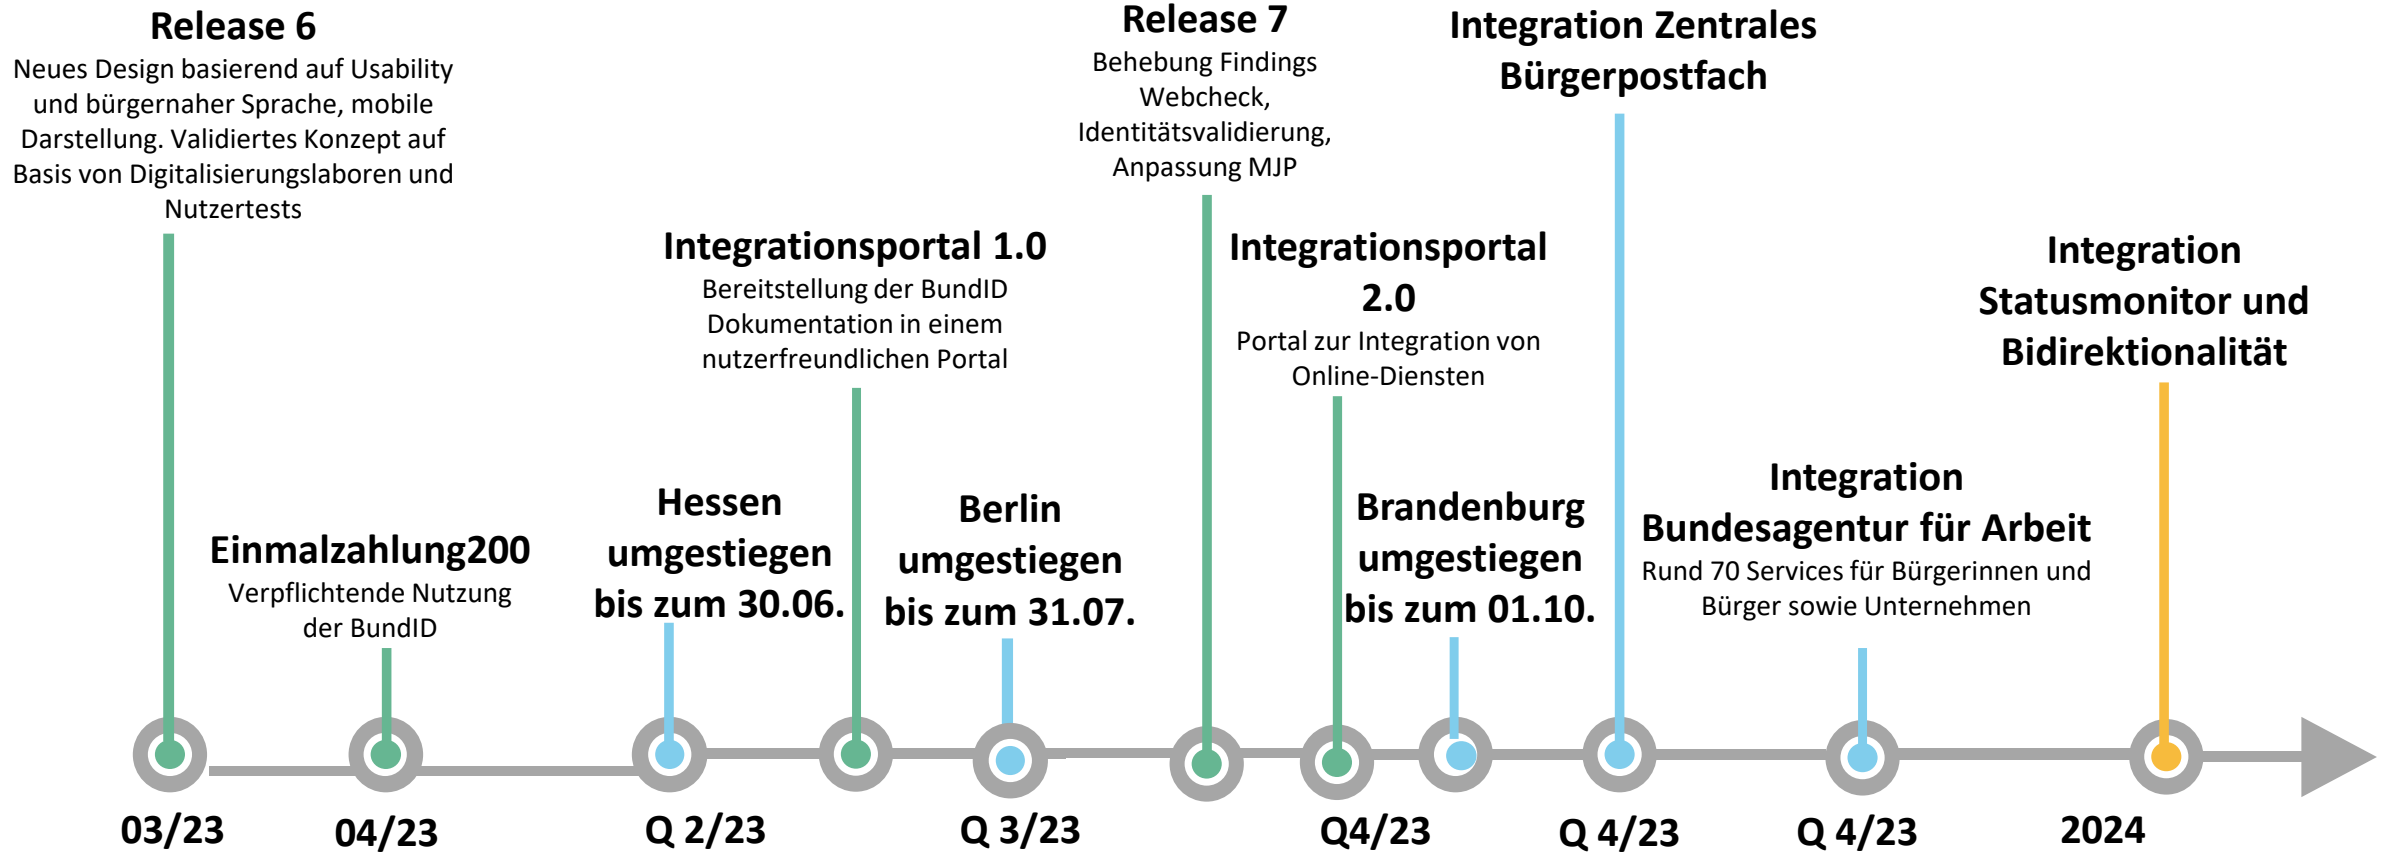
Release 6
Neues Design basierend auf Usability und bürgernaher Sprache, mobile Darstellung. Validiertes Konzept auf Basis von Digitalisierungslaboren und Nutzertests

Einmalzahlung200
Verpflichtende Nutzung der BundID

Hessen umgestiegen bis zum 30.06.

Integrationsportal 1.0
Bereitstellung der BundID Dokumentation in einem nutzerfreundlichen Portal

Berlin umgestiegen bis zum 31.07.

Release 7
Behebung Findings Webcheck, Identitätsvalidierung, Anpassung MJP

Integrationsportal 2.0
Portal zur Integration von Online-Diensten

Brandenburg umgestiegen bis zum 01.10.

Integration Zentrales Bürgerpostfach

Integration Bundesagentur für Arbeit
Rund 70 Services für Bürgerinnen und Bürger sowie Unternehmen

Integration Statusmonitor und Bidirektionalität

03/23
04/23
Q 2/23
Q 3/23
Q4/23
Q 4/23
Q 4/23
2024